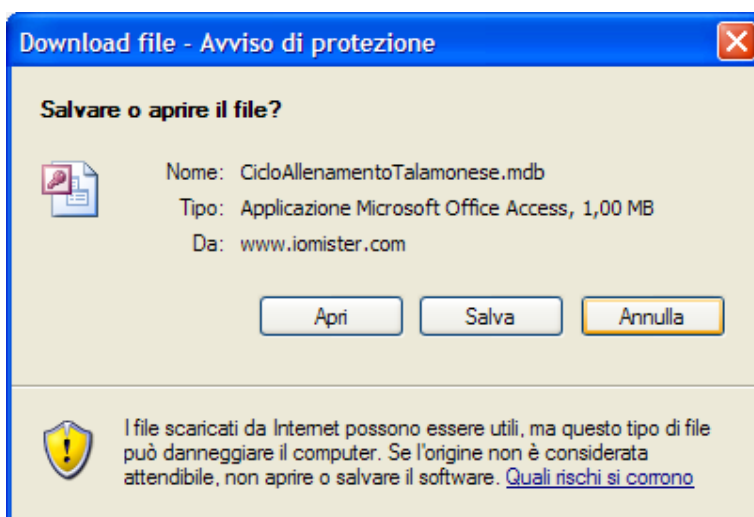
Download file - Avviso di protezione

Salvare o aprire il file?

Nome: CicloAllenamentoTalamonese.mdb
Tipo: Applicazione Microsoft Office Access, 1,00 MB
Da: www.iomister.com

Apri
Salva
Annulla

I file scaricati da Internet possono essere utili, ma questo tipo di file può danneggiare il computer. Se l'origine non è considerata attendibile, non aprire o salvare il software. Quali rischi si corrono